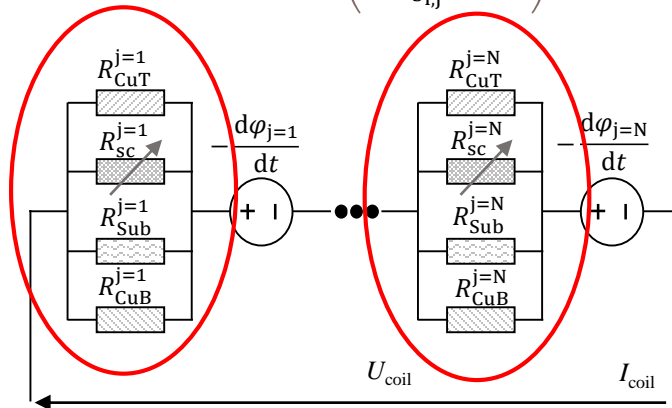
$R_{\mathrm{CuT}}^{\mathrm{j=1}}$

$R_{\mathrm{sc}}^{\mathrm{j=1}}$

$R_{\mathrm{Sub}}^{\mathrm{j=1}}$

$R_{\mathrm{CuB}}^{\mathrm{j=1}}$

$-\frac{\mathrm{d}\varphi_{\mathrm{j=1}}}{\mathrm{d}t}$

+ I

$R_{\mathrm{CuT}}^{\mathrm{j=N}}$

$R_{\mathrm{sc}}^{\mathrm{j=N}}$

$R_{\mathrm{Sub}}^{\mathrm{j=N}}$

$R_{\mathrm{CuB}}^{\mathrm{j=N}}$

$-\frac{\mathrm{d}\varphi_{\mathrm{j=N}}}{\mathrm{d}t}$

+ I

$U_{\mathrm{coil}}$

$I_{\mathrm{coil}}$